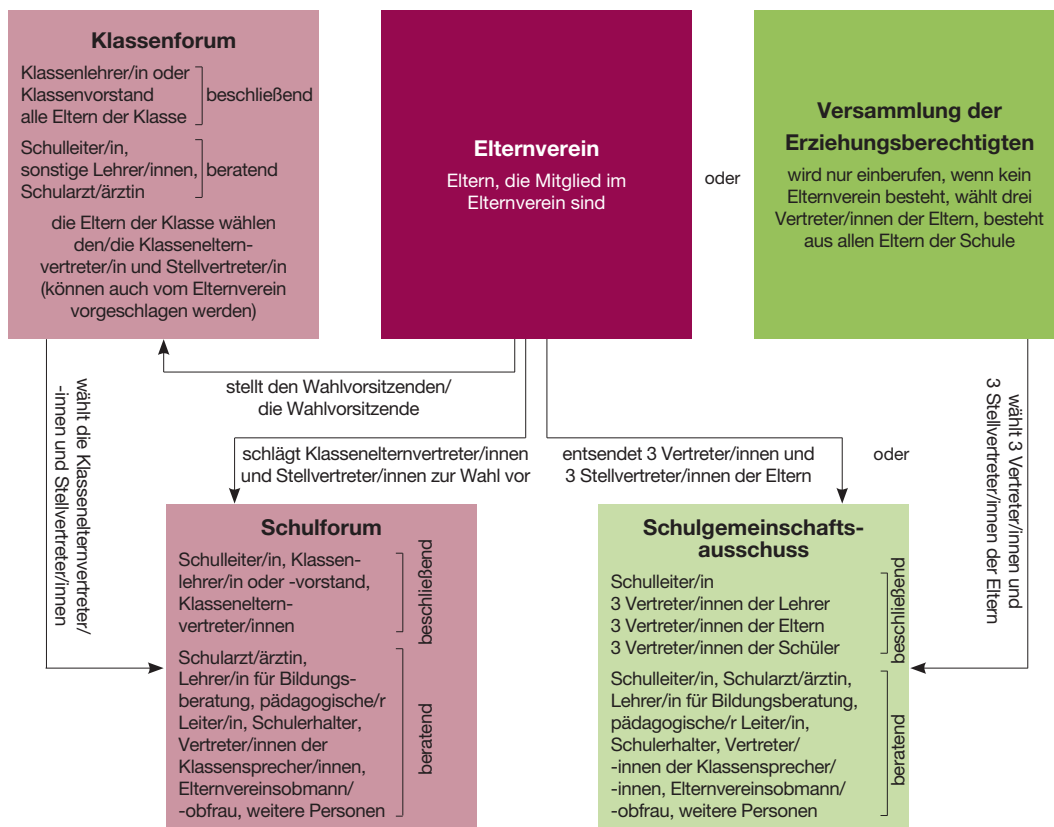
Klassenforum

Klassenlehrer/in oder Klassenvorstand alle Eltern der Klasse beschließend

Schulleiter/in, sonstige Lehrer/innen, Schularzt/ärztin beratend

die Eltern der Klasse wählen den/die Klasseneltern­vertreter/in und Stellvertreter/in (können auch vom Elternverein vorgeschlagen werden)

Elternverein

Eltern, die Mitglied im Elternverein sind

oder

Versammlung der Erziehungsberechtigten

wird nur einberufen, wenn kein Elternverein besteht, wählt drei Vertreter/innen der Eltern, besteht aus allen Eltern der Schule

wählt die Klassenelternvertreter/-innen und Stellvertreter/innen

stellt den Wahlvorsitzenden/die Wahlvorsitzende

schlägt Klassenelternvertreter/innen und Stellvertreter/innen zur Wahl vor

entsendet 3 Vertreter/innen und 3 Stellvertreter/innen der Eltern

oder

wählt 3 Vertreter/innen und 3 Stellvertreter/innen der Eltern

Schulforum

Schulleiter/in, Klassenlehrer/in oder -vorstand, Klasseneltern­vertreter/innen beschließend

Schularzt/ärztin, Lehrer/in für Bildungsberatung, pädagogische/r Leiter/in, Schulerhalter, Vertreter/innen der Klassensprecher/innen, Elternvereinsobmann/-obfrau, weitere Personen beratend

Schulgemeinschafts­ausschuss

Schulleiter/in
3 Vertreter/innen der Lehrer
3 Vertreter/innen der Eltern
3 Vertreter/innen der Schüler beschließend

Schulleiter/in, Schularzt/ärztin, Lehrer/in für Bildungsberatung, pädagogische/r Leiter/in, Schulerhalter, Vertreter/-innen der Klassensprecher/-innen, Elternvereinsobmann/-obfrau, weitere Personen beratend